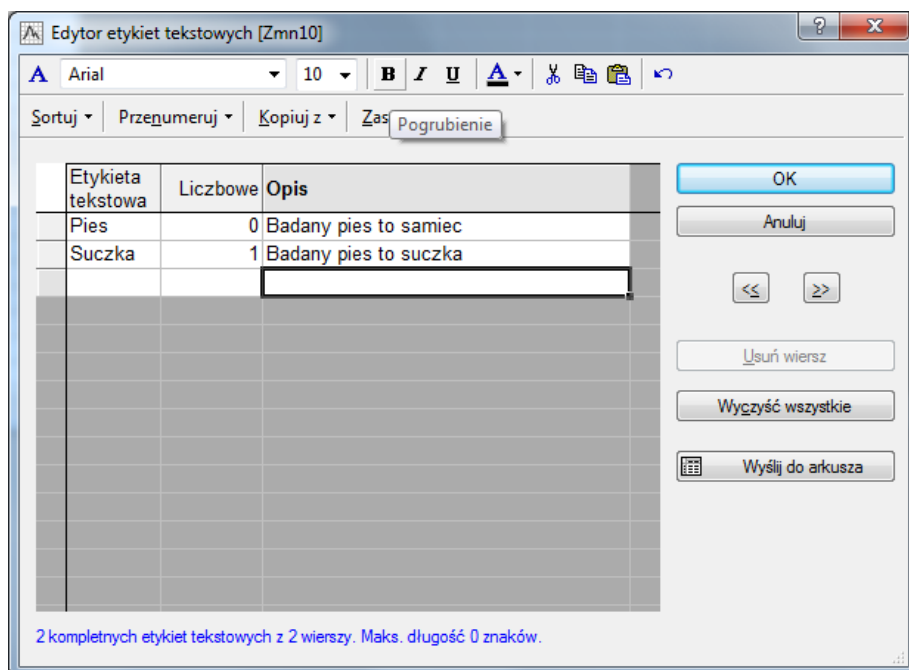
Edytor etykiet tekstowych [Zmn10]

?

x

A Arial 10 B I U A

Sortuj ▾ Przenumeruj ▾ Kopiuj z ▾ Zas Pogrubienie

| Etykieta tekstowa | Liczbowe | Opis |
|---|---|---|
| Pies | 0 | Badany pies to samiec |
| Suczka | 1 | Badany pies to suczka |
| | | |

OK

Anuluj

<<

>>

Usuń wiersz

Wyczyść wszystkie

Wyślij do arkusza

2 kompletnych etykiet tekstowych z 2 wierszy. Maks. długość 0 znaków.